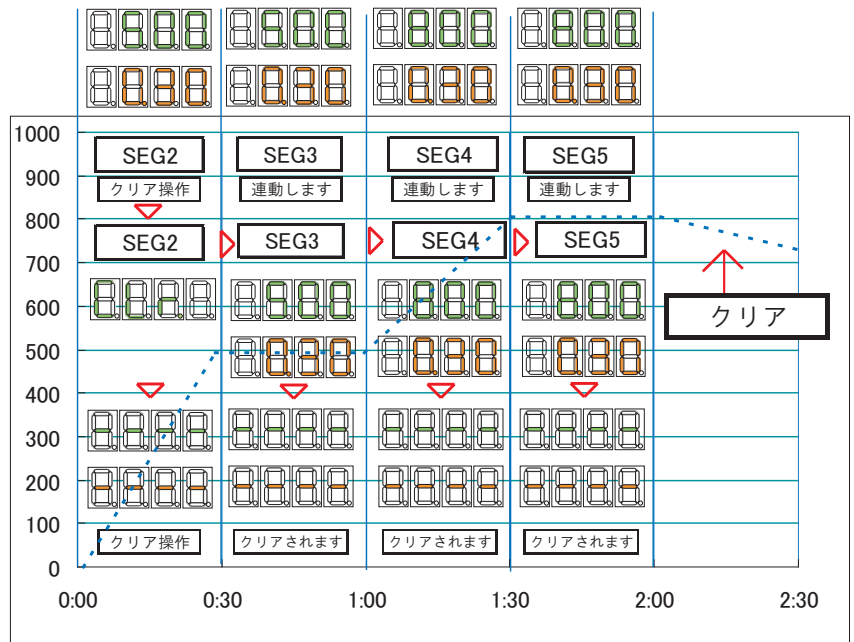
1000
900
800
700
600
500
400
300
200
100
0

SEG2
クリア操作
SEG3
連動します
SEG4
連動します
SEG5
連動します

SEG2
SEG3
SEG4
SEG5

クリア

クリア操作
クリアされます
クリアされます
クリアされます

0:00
0:30
1:00
1:30
2:00
2:30